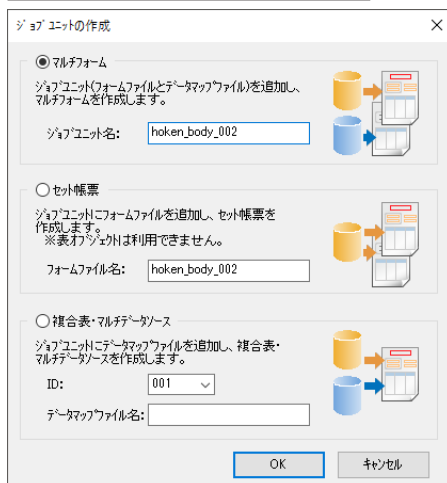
ジョブユニットの作成

マルチフォーム

ジョブユニット(フォームファイルとデータマップファイル)を追加し、マルチフォームを作成します。

ジョブユニット名: hoken_body_002

セット帳票

ジョブユニットにフォームファイルを追加し、セット帳票を作成します。
※表オブジェクトは利用できません。

フォームファイル名: hoken_body_002

複合表・マルチデータソース

ジョブユニットにデータマップファイルを追加し、複合表・マルチデータソースを作成します。

ID: 001

データマップファイル名:

OK
キャンセル